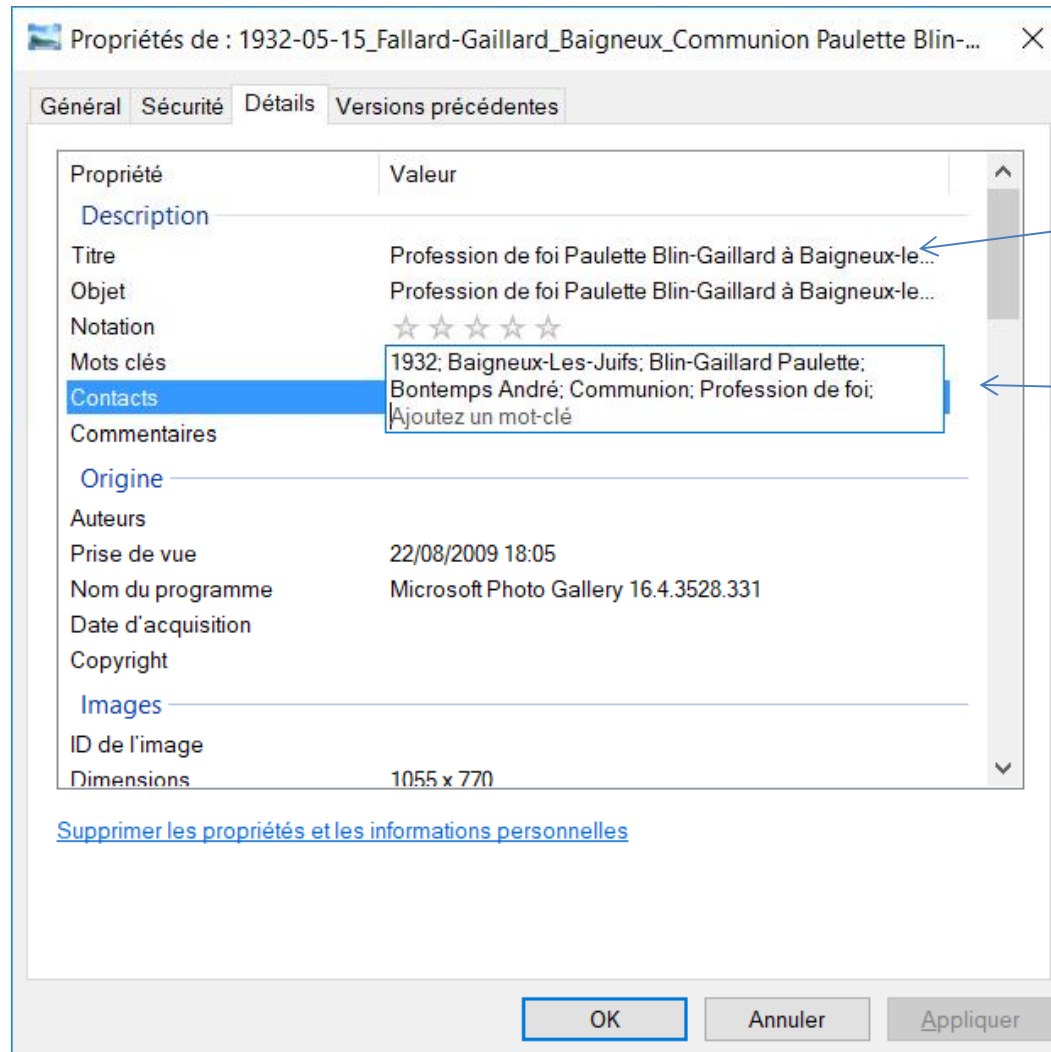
Propriétés de : 1932-05-15_Fallard-Gaillard_Baigneux_Communion Paulette Blin-... ×

Général | Sécurité | Détails | Versions précédentes

| Propriété | Valeur |
|---|---|
| **Description** | |
| Titre | Profession de foi Paulette Blin-Gaillard à Baigneux-le... |
| Objet | Profession de foi Paulette Blin-Gaillard à Baigneux-le... |
| Notation | ☆☆☆☆☆ |
| Mots clés | 1932; Baigneux-Les-Juifs; Blin-Gaillard Paulette; Bontemps André; Communion; Profession de foi; Ajoutez un mot-clé |
| Contacts | |
| Commentaires | |
| **Origine** | |
| Auteurs | |
| Prise de vue | 22/08/2009 18:05 |
| Nom du programme | Microsoft Photo Gallery 16.4.3528.331 |
| Date d'acquisition | |
| Copyright | |
| **Images** | |
| ID de l'image | |
| Dimensions | 1055 x 770 |

Supprimer les propriétés et les informations personnelles

OK | Annuler | Appliquer